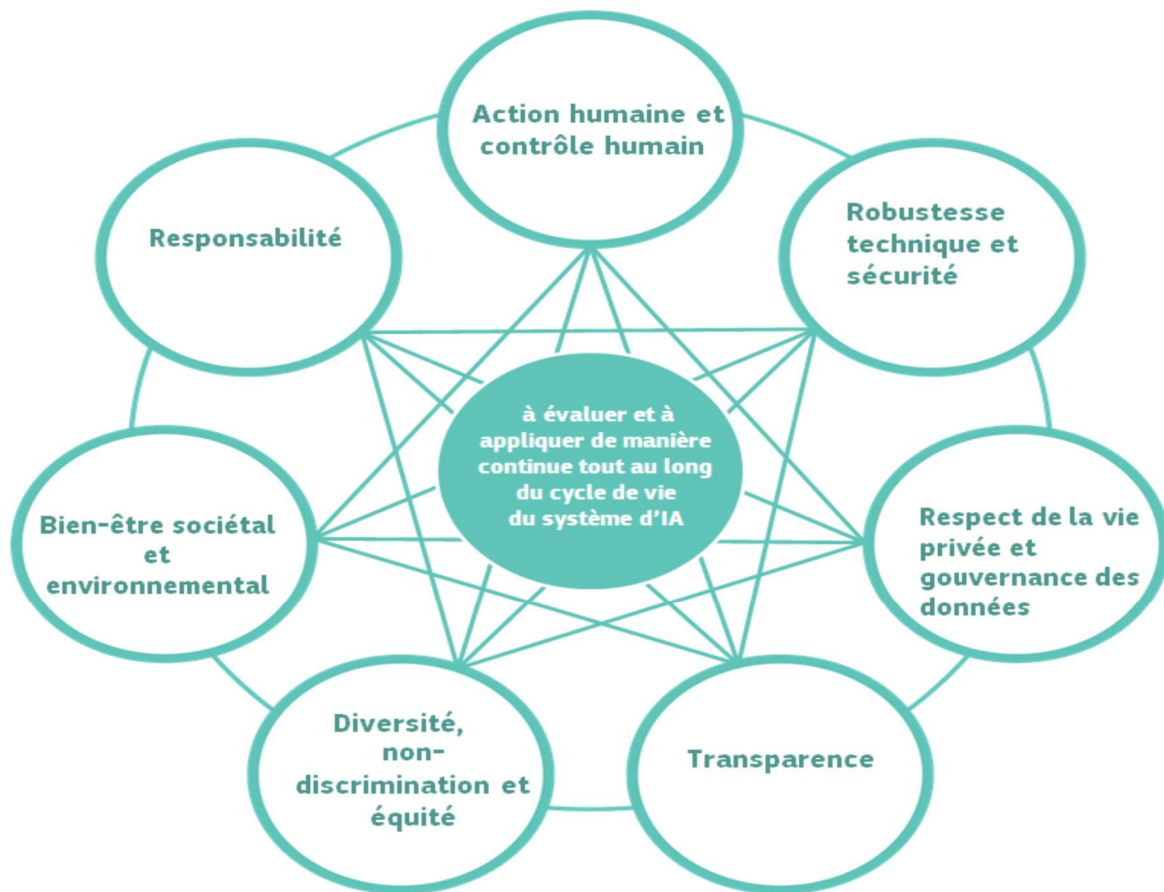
Action humaine et contrôle humain

Robustesse technique et sécurité

Respect de la vie privée et gouvernance des données

Transparence

Diversité, non-discrimination et équité

Bien-être sociétal et environnemental

Responsabilité

à évaluer et à appliquer de manière continue tout au long du cycle de vie du système d'IA